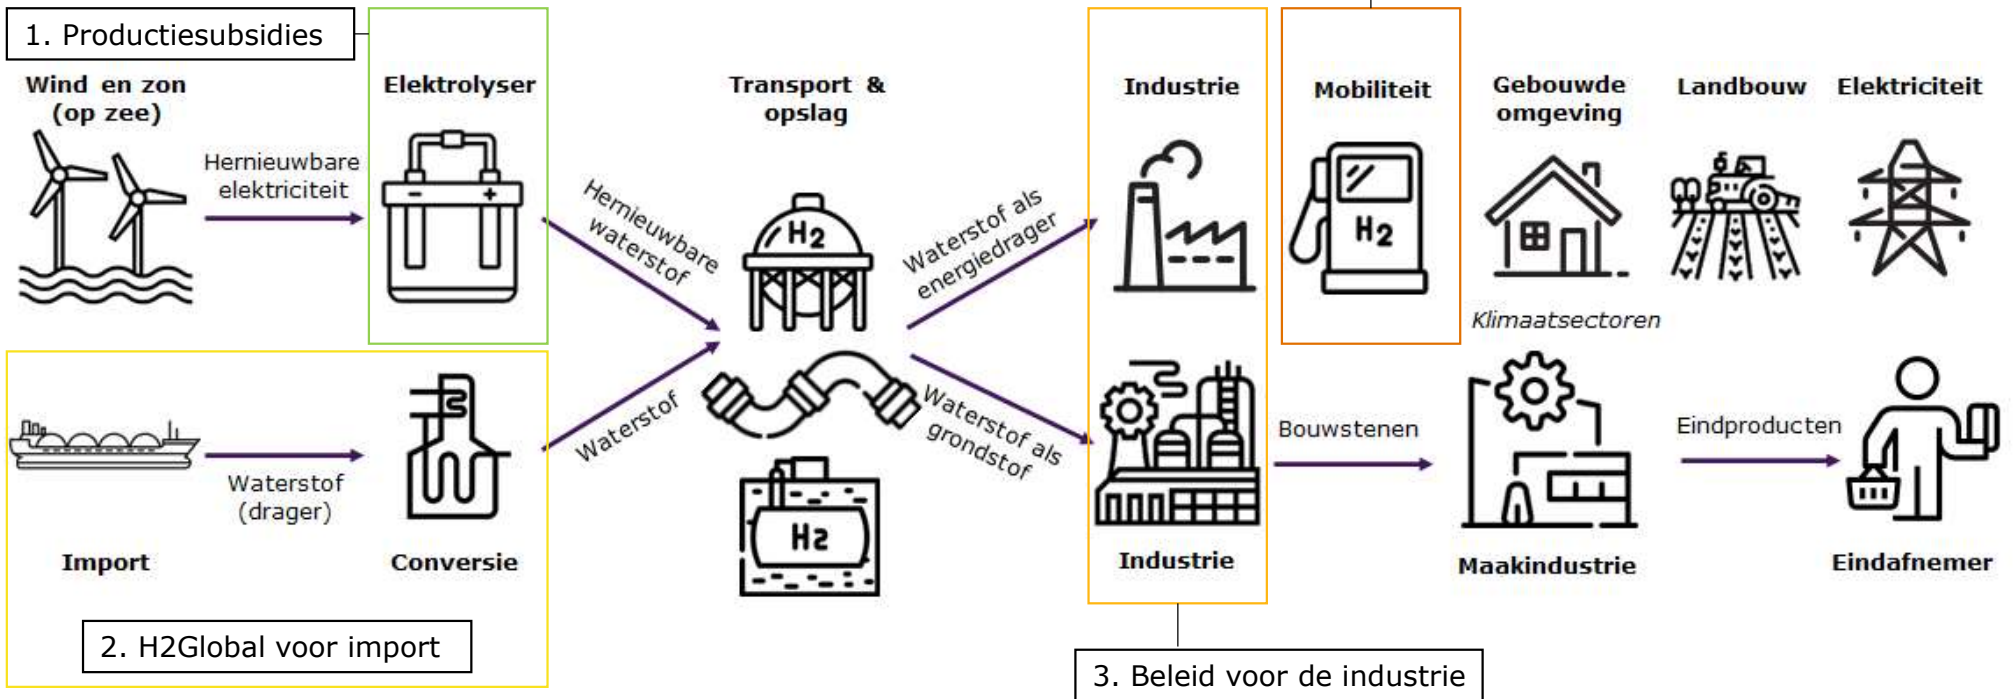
1. Productiesubsidies

Wind en zon (op zee)

Hernieuwbare elektriciteit

Elektrolyser

Hernieuwbare waterstof

Transport & opslag

$H_2$

$H_2$

Waterstof als energiedrager

Industrie

Mobiliteit

$H_2$

Gebouwde omgeving

Landbouw

Elektriciteit

Klimaatsectoren

Import

Waterstof (drager)

Conversie

Waterstof

Waterstof als grondstof

Industrie

Bouwstenen

Maakindustrie

Eindproducten

Eindafnemer

2. H2Global voor import

3. Beleid voor de industrie